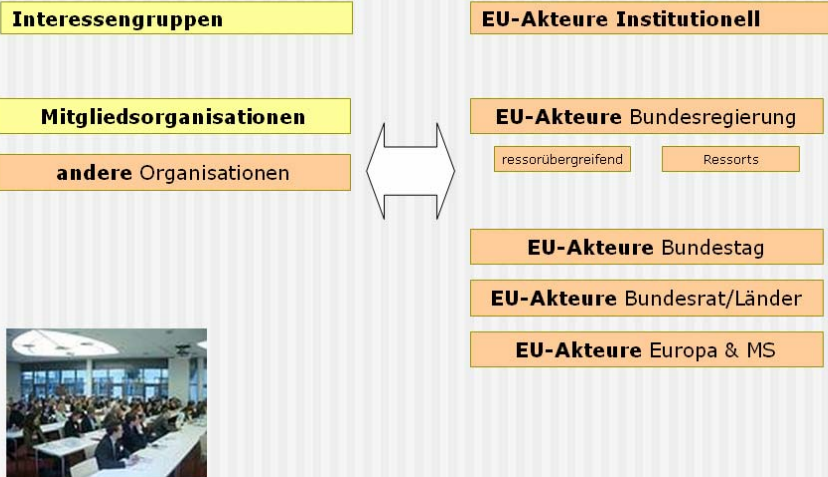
Interessengruppen

Mitgliedsorganisationen

andere Organisationen

EU-Akteure Institutionell

EU-Akteure Bundesregierung

ressortübergreifend

Ressorts

EU-Akteure Bundestag

EU-Akteure Bundesrat/Länder

EU-Akteure Europa & MS